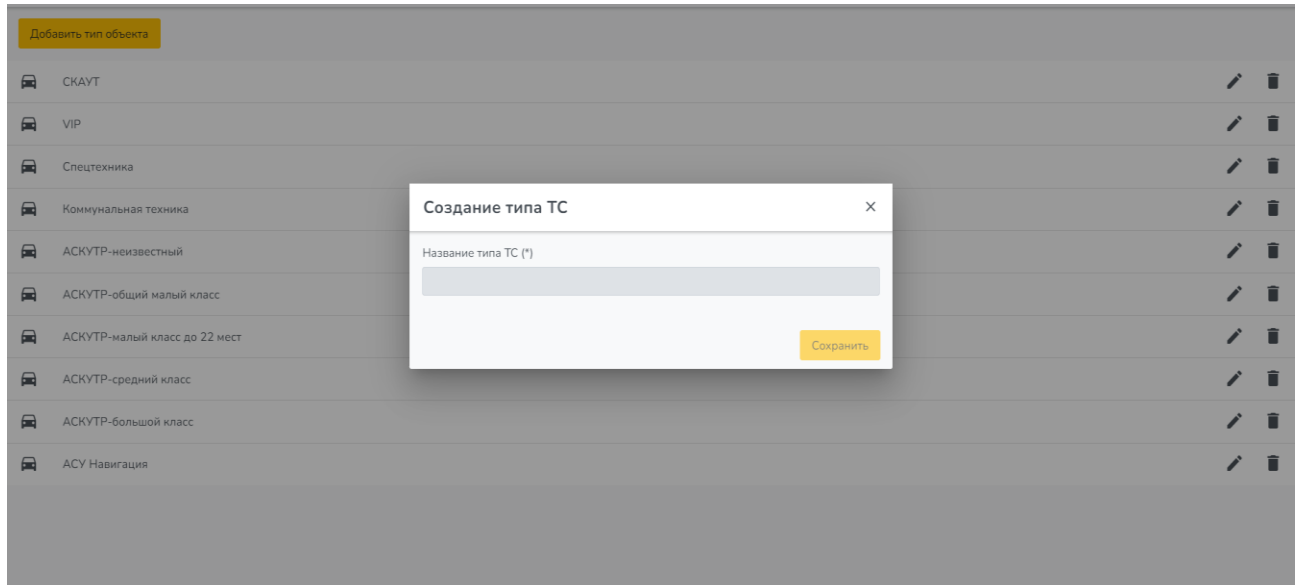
Добавить тип объекта

СКАУТ

VIP

Спецтехника

Коммунальная техника

АСКУТР-неизвестный

АСКУТР-общий малый класс

АСКУТР-малый класс до 22 мест

АСКУТР-средний класс

АСКУТР-большой класс

АСУ Навигация

Создание типа ТС ×

Название типа ТС (*)

Сохранить